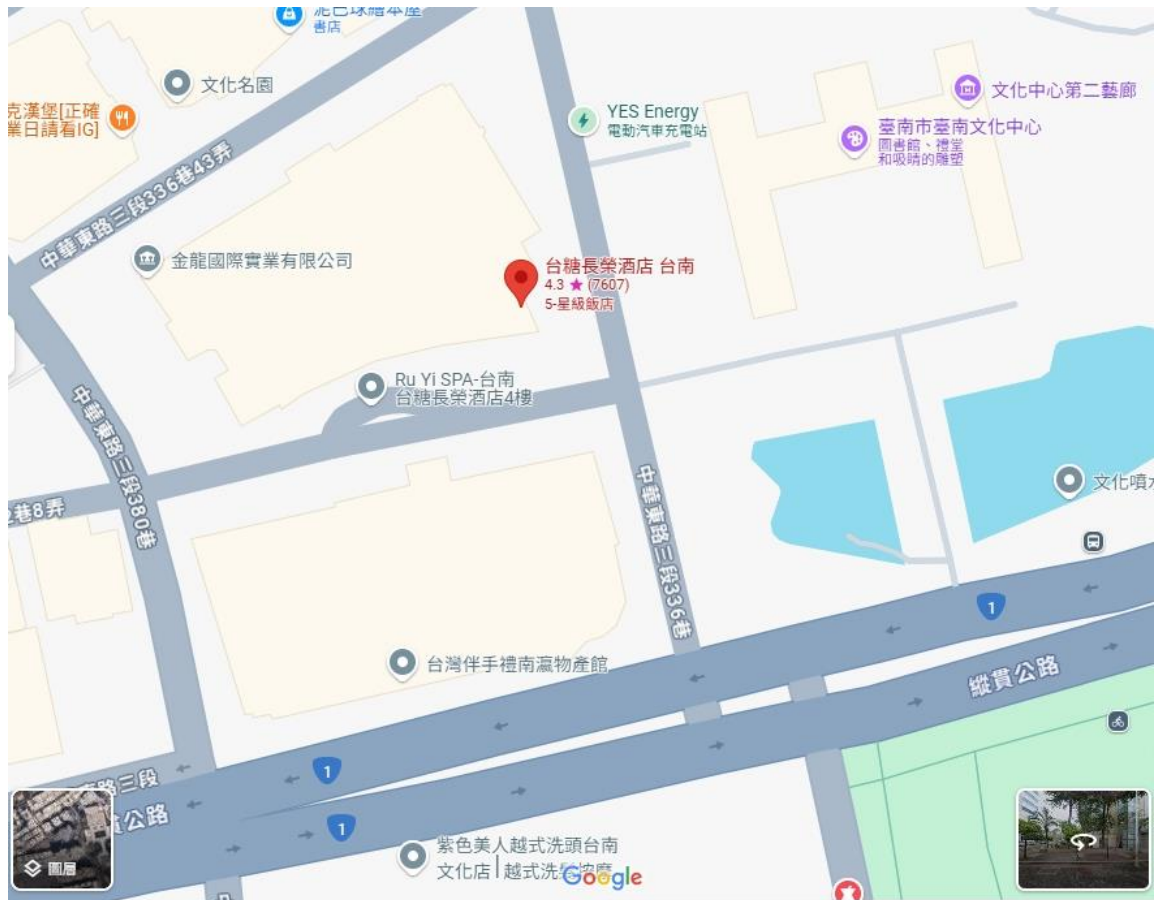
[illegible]
書店
文化名園
克漢堡[正確
業日請看IG]
YES Energy
電動汽車充電站
文化中心第二藝廊
臺南市臺南文化中心
圖書館、禮堂
和吸睛的雕塑
中華東路三段336巷43弄
金龍國際實業有限公司
台糖長榮酒店 台南
4.3 ★ (7607)
5-星級飯店
Ru Yi SPA-台南
台糖長榮酒店4樓
中華東路三段380巷
巷8弄
中華東路三段336巷
文化噴水
1
台灣伴手禮南瀛物產館
縱貫公路
1
路三段
貫公路
1
紫色美人越式洗頭台南
文化店 | 越式洗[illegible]
Google
圖層